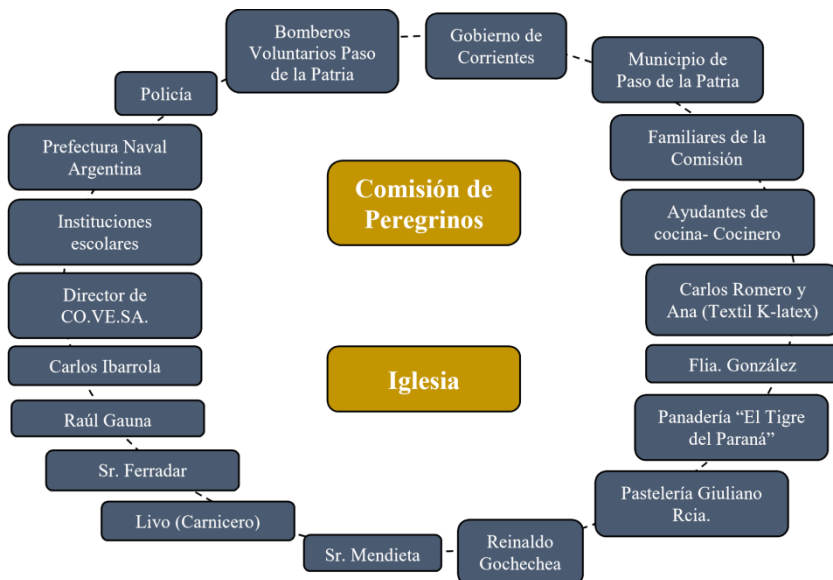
Bomberos Voluntarios Paso de la Patria

Gobierno de Corrientes

Municipio de Paso de la Patria

Policía

Prefectura Naval Argentina

Familiares de la Comisión

Comisión de Peregrinos

Instituciones escolares

Ayudantes de cocina- Cocinero

Director de CO.VE.SA.

Carlos Romero y Ana (Textil K-latex)

Carlos Ibarrola

Iglesia

Flia. González

Raúl Gauna

Panadería "El Tigre del Paraná"

Sr. Ferradar

Pastelería Giuliano Rcia.

Livo (Carnicero)

Sr. Mendieta

Reinaldo Gochechea